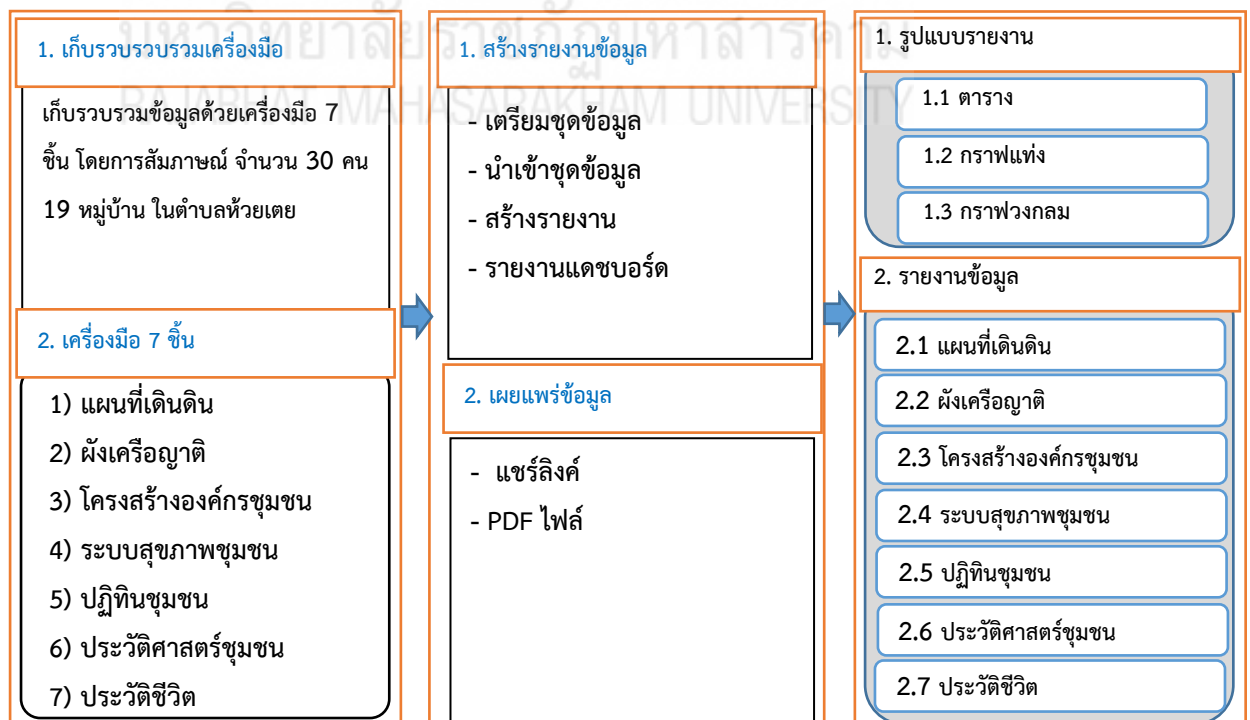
มหาวิทยาลัยราชภัฏมหาสารคาม
RAJABHAT MAHASARAKHAM UNIVERSITY

1. เก็บรวบรวบรวมเครื่องมือ

เก็บรวบรวมข้อมูลด้วยเครื่องมือ 7 ชิ้น โดยการสัมภาษณ์ จำนวน 30 คน 19 หมู่บ้าน ในตำบลห้วยเตย

2. เครื่องมือ 7 ชิ้น

1) แผนที่เดินดิน
2) ผังเครือญาติ
3) โครงสร้างองค์กรชุมชน
4) ระบบสุขภาพชุมชน
5) ปฏิทินชุมชน
6) ประวัติศาสตร์ชุมชน
7) ประวัติชีวิต

1. สร้างรายงานข้อมูล

- เตรียมชุดข้อมูล
- นำเข้าชุดข้อมูล
- สร้างรายงาน
- รายงานแดชบอร์ด

2. เผยแพร่ข้อมูล

- แชร์ลิงค์
- PDF ไฟล์

1. รูปแบบรายงาน

1.1 ตาราง
1.2 กราฟแท่ง
1.3 กราฟวงกลม

2. รายงานข้อมูล

2.1 แผนที่เดินดิน
2.2 ผังเครือญาติ
2.3 โครงสร้างองค์กรชุมชน
2.4 ระบบสุขภาพชุมชน
2.5 ปฏิทินชุมชน
2.6 ประวัติศาสตร์ชุมชน
2.7 ประวัติชีวิต